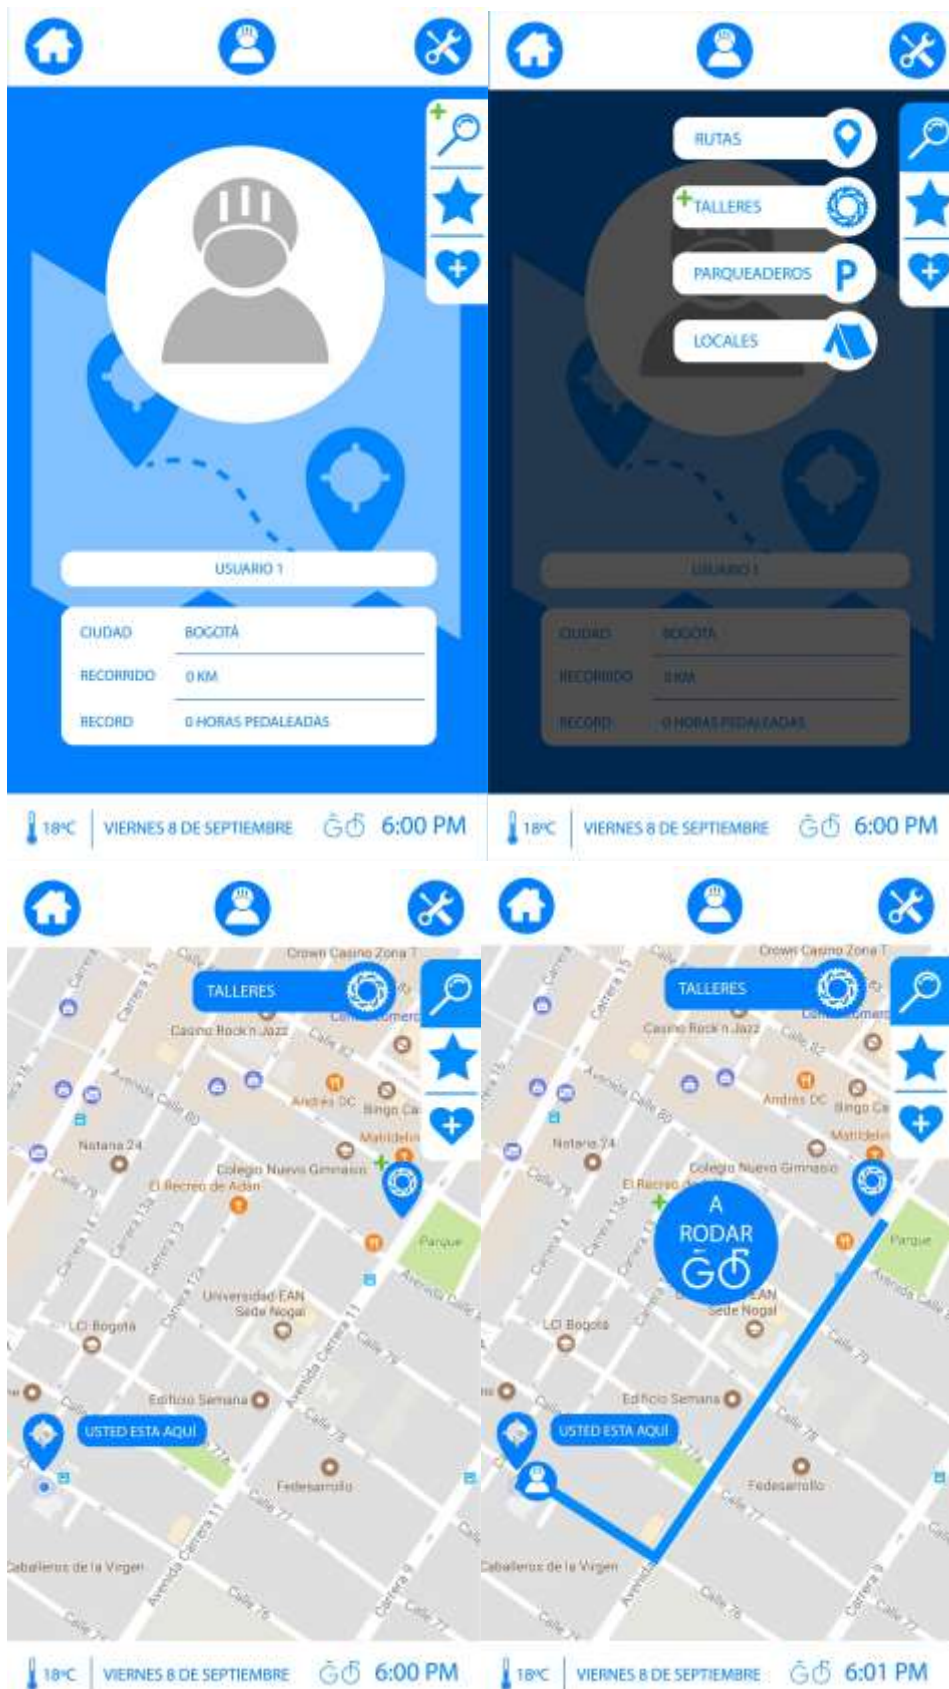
USUARIO 1

| CIUDAD | BOGOTÁ |
|---|---|
| RECORRIDO | 0 KM |
| RECORD | 0 HORAS PEDALEADAS |

18°C VIERNES 8 DE SEPTIEMBRE 6:00 PM

RUTAS
TALLERES
PARQUEADEROS
LOCALES

USUARIO 1

| CIUDAD | BOGOTÁ |
|---|---|
| RECORRIDO | 0 KM |
| RECORD | 0 HORAS PEDALEADAS |

18°C VIERNES 8 DE SEPTIEMBRE 6:00 PM

TALLERES
Crown Casino Zona T
Casino Rock n Jazz
Calle 82
Avenida Calle 80
Andrés DC
Bingo Ca
Matildelin
Notaria 24
Colegio Nuevo Gimnasio
El Recreo de Adán
Parque
Universidad EAN Sede Nogal
LCI Bogotá
Edificio Semana
USTED ESTA AQUÍ
Fedesarrollo
Caballeros de la Virgen
Calle 79
Calle 78
Calle 77
Calle 76
Avenida Carrera 11

18°C VIERNES 8 DE SEPTIEMBRE 6:00 PM

TALLERES
Crown Casino Zona T
Casino Rock n Jazz
Andrés DC
Bingo Ca
Matildelin
Notaria 24
Colegio Nuevo Gimnasio
El Recreo
A RODAR
Sede Nogal
Parque
LCI Bogotá
Edificio Semana
USTED ESTA AQUÍ
Fedesarrollo
Caballeros de la Virgen

18°C VIERNES 8 DE SEPTIEMBRE 6:01 PM